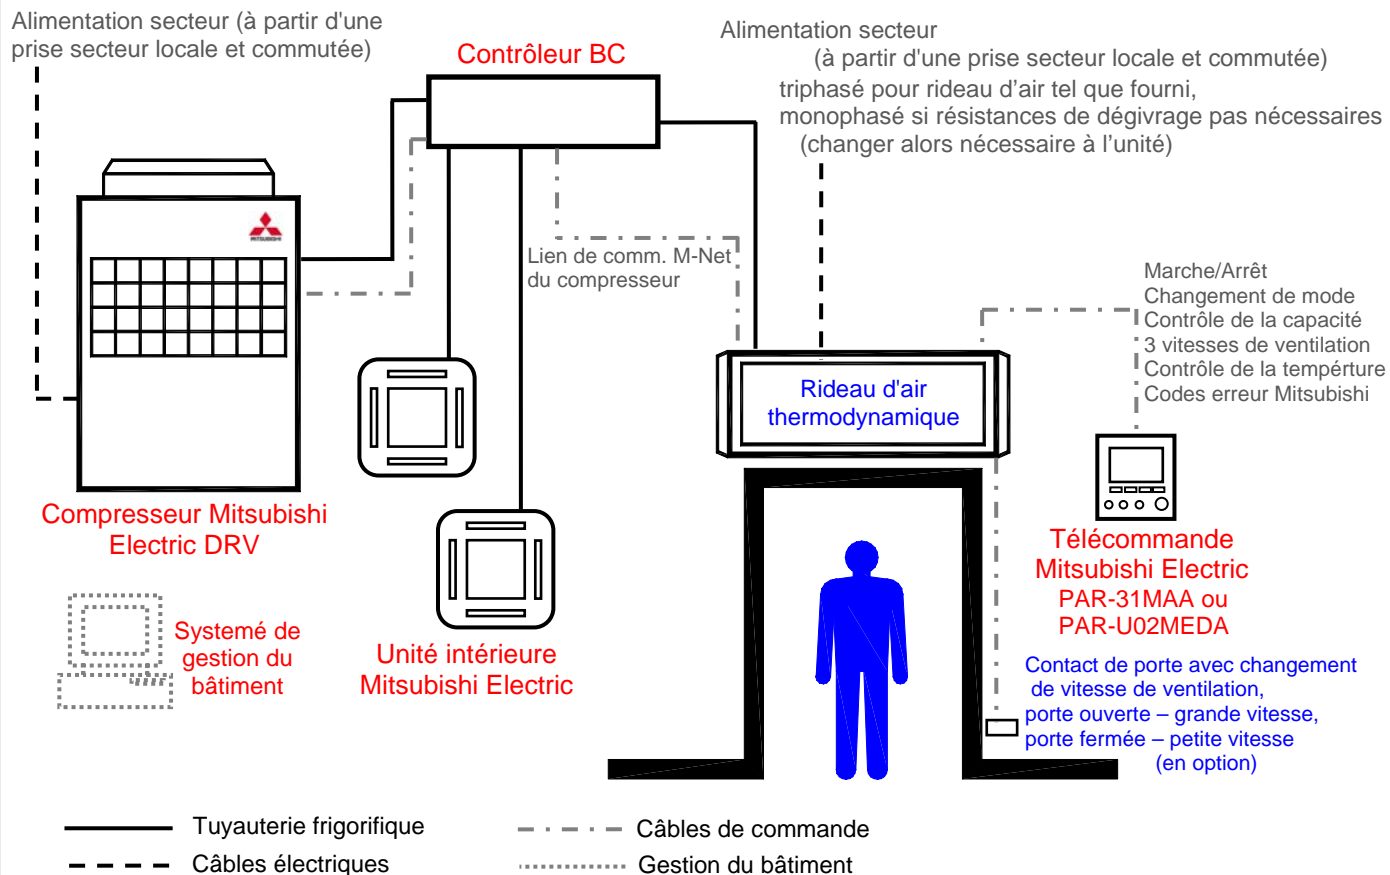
Alimentation secteur (à partir d'une prise secteur locale et commutée)

Contrôleur BC

Alimentation secteur
(à partir d'une prise secteur locale et commutée)
triphasé pour rideau d'air tel que fourni,
monophasé si résistances de dégivrage pas nécessaires
(changer alors nécessaire à l'unité)

MITSUBISHI

Lien de comm. M-Net du compresseur

Marche/Arrêt
Changement de mode
Contrôle de la capacité
3 vitesses de ventilation
Contrôle de la tempérture
Codes erreur Mitsubishi

Rideau d'air thermodynamique

Compresseur Mitsubishi Electric DRV

Télécommande Mitsubishi Electric
PAR-31MAA ou
PAR-U02MEDA

Systemé de gestion du bâtiment

Unité intérieure Mitsubishi Electric

Contact de porte avec changement de vitesse de ventilation,
porte ouverte – grande vitesse,
porte fermée – petite vitesse
(en option)

Tuyauterie frigorifique
Câbles électriques
Câbles de commande
Gestion du bâtiment